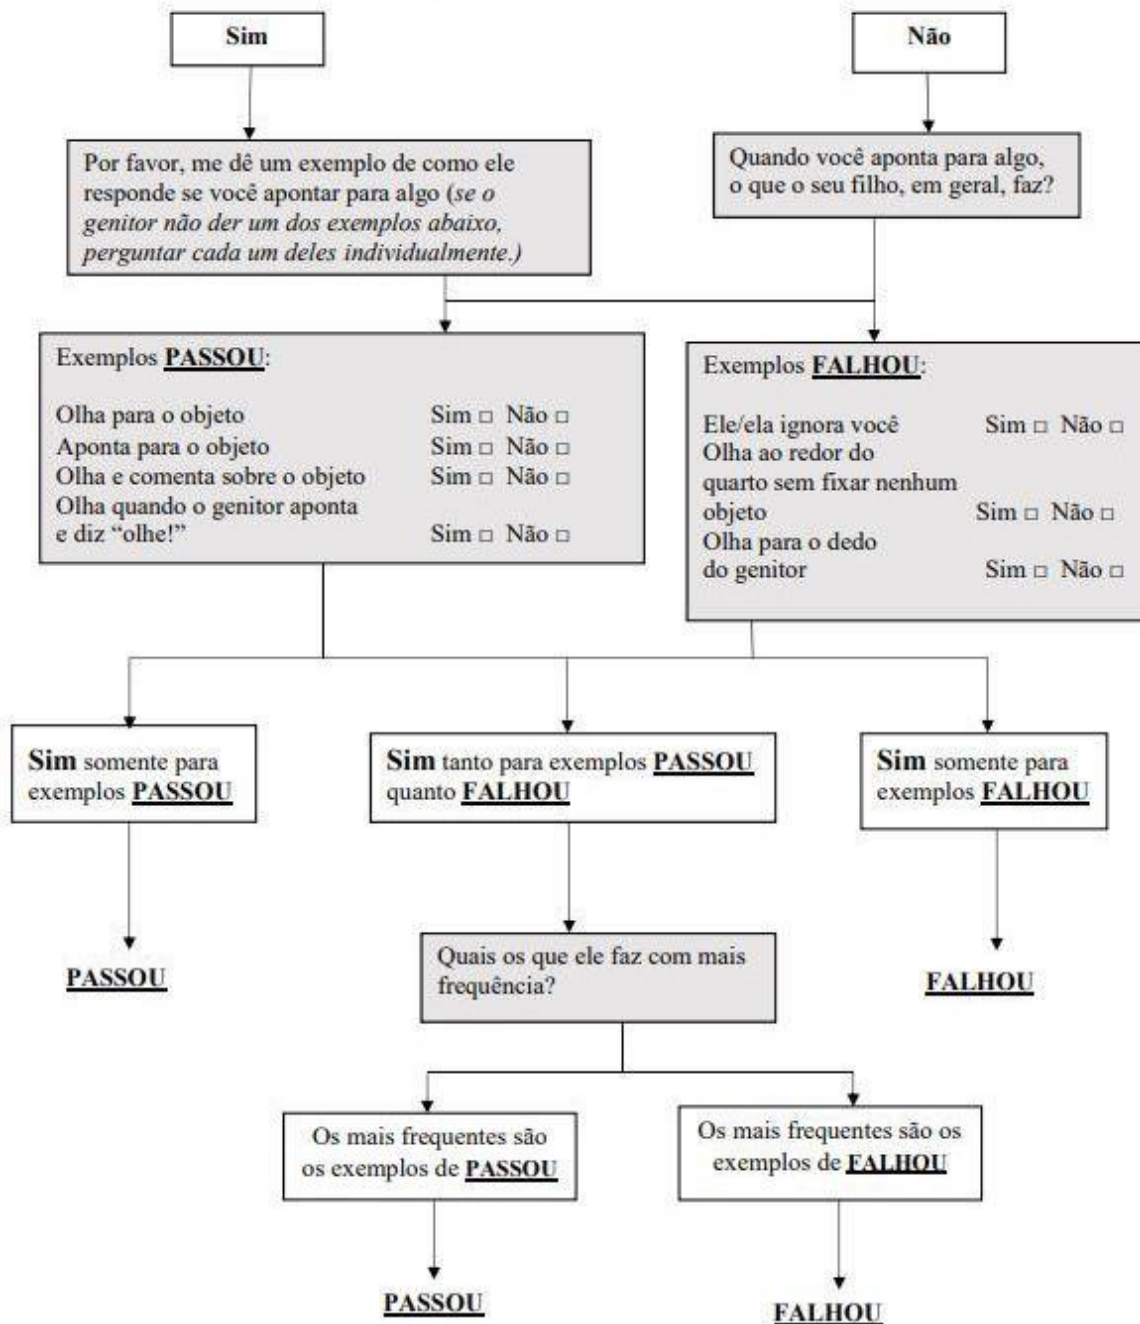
Sim

Não

Por favor, me dê um exemplo de como ele responde se você apontar para algo (se o genitor não der um dos exemplos abaixo, perguntar cada um deles individualmente.)

Quando você aponta para algo, o que o seu filho, em geral, faz?

Exemplos PASSOU:

Olha para o objeto Sim □ Não □
Aponta para o objeto Sim □ Não □
Olha e comenta sobre o objeto Sim □ Não □
Olha quando o genitor aponta e diz "olhe!" Sim □ Não □

Exemplos FALHOU:

Ele/ela ignora você Sim □ Não □
Olha ao redor do quarto sem fixar nenhum objeto Sim □ Não □
Olha para o dedo do genitor Sim □ Não □

Sim somente para exemplos PASSOU

Sim tanto para exemplos PASSOU quanto FALHOU

Sim somente para exemplos FALHOU

PASSOU

Quais os que ele faz com mais frequência?

FALHOU

Os mais frequentes são os exemplos de PASSOU

Os mais frequentes são os exemplos de FALHOU

PASSOU

FALHOU